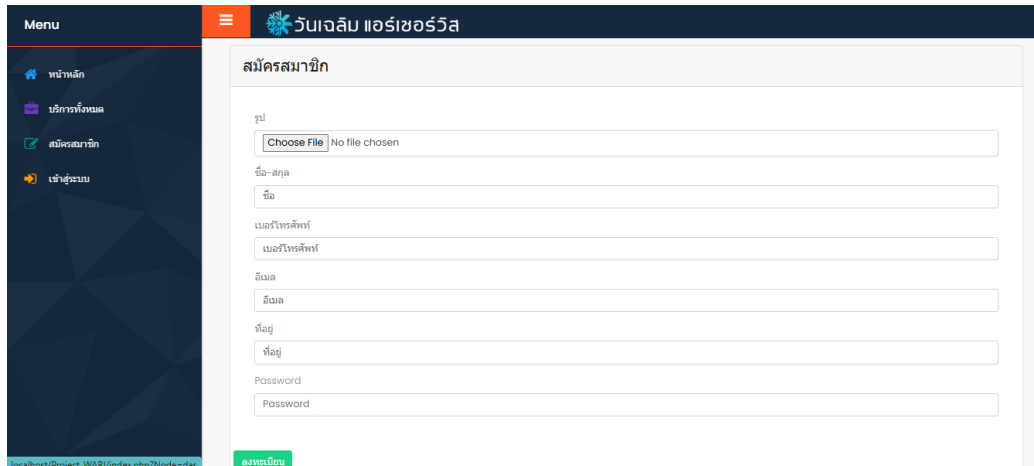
Menu

หน้าหลัก

บริการทั้งหมด

สมัครสมาชิก

เข้าสู่ระบบ

≡

วันเฉลิม แอร์เซอร์วิส

สมัครสมาชิก

รูป

Choose File No file chosen

ชื่อ-สกุล

ชื่อ

เบอร์โทรศัพท์

เบอร์โทรศัพท์

อีเมล

อีเมล

ที่อยู่

ที่อยู่

Password

Password

ลงทะเบียน

localhost/Project_WAB/index.php?Node=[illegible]